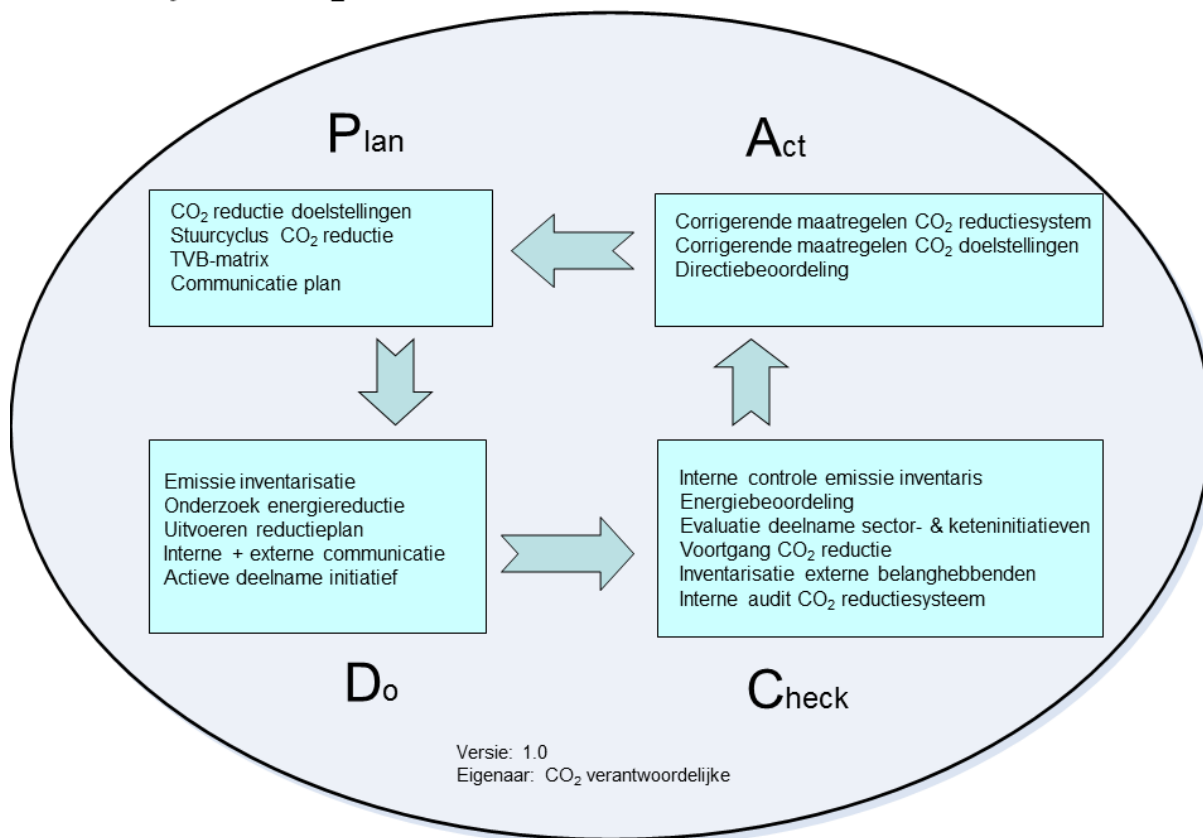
Plan

$CO_2$ reductie doelstellingen
Stuurcyclus $CO_2$ reductie
TVB-matrix
Communicatie plan

Act

Corrigerende maatregelen $CO_2$ reductiesystem
Corrigerende maatregelen $CO_2$ doelstellingen
Directiebeoordeling

Emissie inventarisatie
Onderzoek energiereductie
Uitvoeren reductieplan
Interne + externe communicatie
Actieve deelname initiatief

Do

Interne controle emissie inventaris
Energiebeoordeling
Evaluatie deelname sector- & keteninitiatieven
Voortgang $CO_2$ reductie
Inventarisatie externe belanghebbenden
Interne audit $CO_2$ reductiesysteem

Check

Versie: 1.0
Eigenaar: $CO_2$ verantwoordelijke